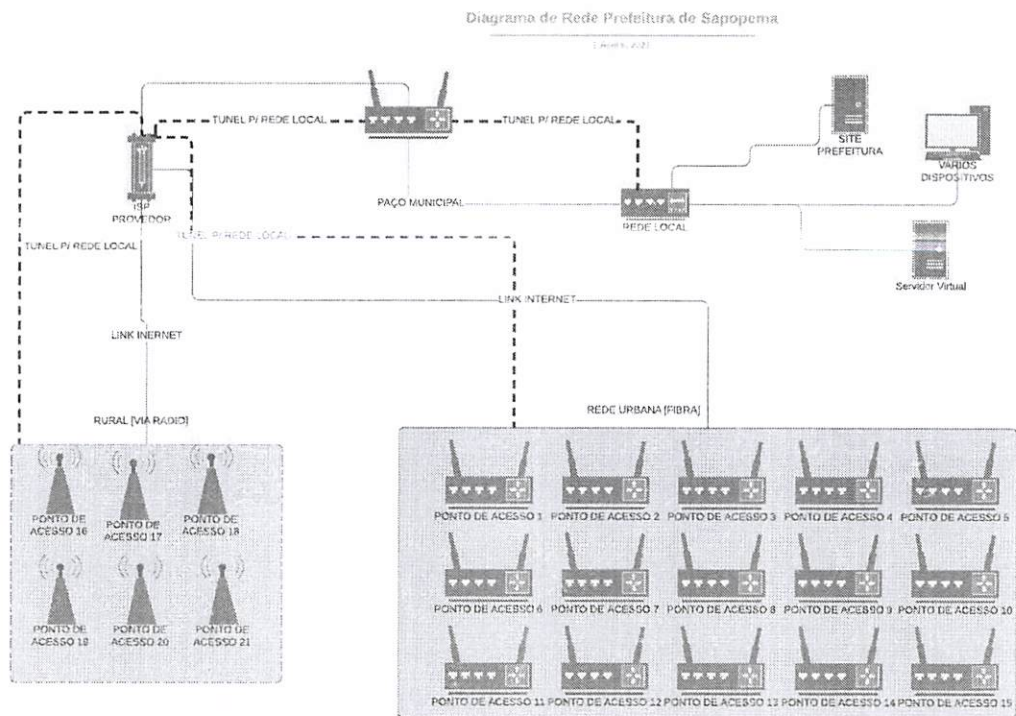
Diagrama de Rede Prefeitura de Sapopema

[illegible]

TUNEL P/ REDE LOCAL

TUNEL P/ REDE LOCAL

SITE PREFEITURA

VARIOS DISPOSITIVOS

ISP PROVEDOR

PAÇO MUNICIPAL

REDE LOCAL

TUNEL P/ REDE LOCAL

TUNEL P/ REDE LOCAL

Servidor Virtual

LINK INTERNET

LINK INERNET

RURAL [VIA RADIO]

REDE URBANA [FIBRA]

PONTO DE ACESSO 16

PONTO DE ACESSO 17

PONTO DE ACESSO 18

PONTO DE ACESSO 19

PONTO DE ACESSO 20

PONTO DE ACESSO 21

PONTO DE ACESSO 1

PONTO DE ACESSO 2

PONTO DE ACESSO 3

PONTO DE ACESSO 4

PONTO DE ACESSO 5

PONTO DE ACESSO 6

PONTO DE ACESSO 7

PONTO DE ACESSO 8

PONTO DE ACESSO 9

PONTO DE ACESSO 10

PONTO DE ACESSO 11

PONTO DE ACESSO 12

PONTO DE ACESSO 13

PONTO DE ACESSO 14

PONTO DE ACESSO 15